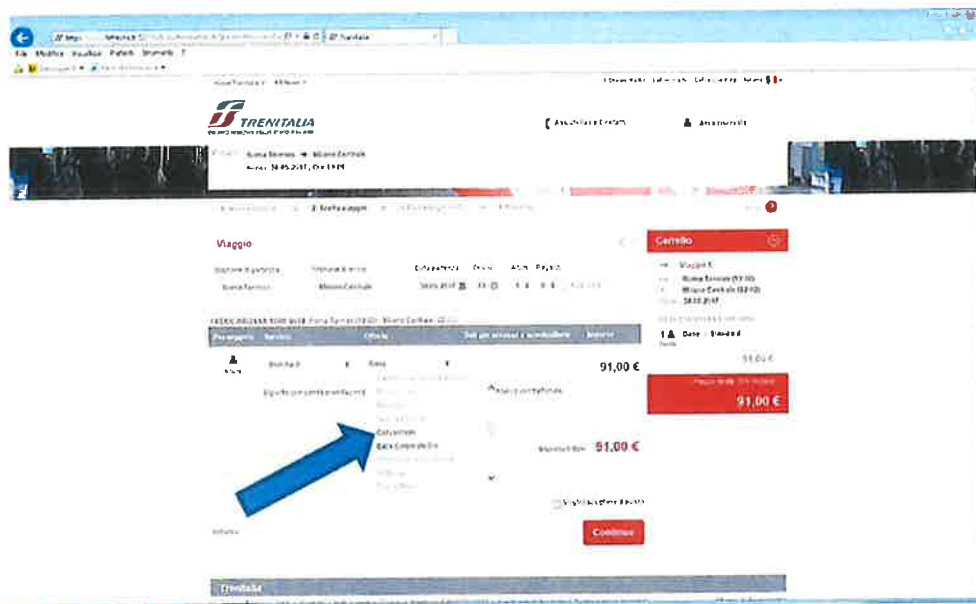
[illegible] Trenitalia
File Modifica Visualizza Preferiti Strumenti ?

TRENITALIA

Roma Termini → Milano Centrale
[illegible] 28.05.2017, Ore 13:00

2 Scelta viaggio

Viaggio

Stazione di partenza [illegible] Roma Termini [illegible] Milano Centrale

Passeggero Servizio Offerta Importo

Standard Base 91,00 €

Carnet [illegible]
Base Economy

Totale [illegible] 91,00 €

Continua

Carrello
Viaggio 1
Roma Termini (13:00)
Milano Centrale (16:10)
28.05.2017
1 Base Standard
91,00 €
91,00 €

Trenitalia